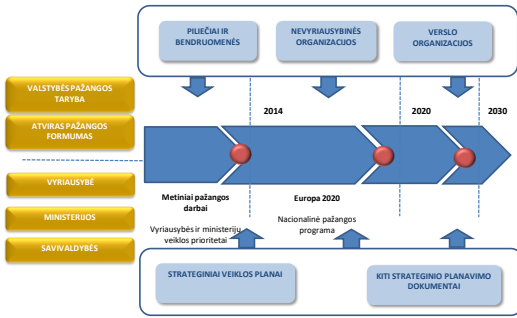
PILIEČIAI IR BENDRUOMENĖS

NEVYRIAUSYBINĖS ORGANIZACIJOS

VERSLO ORGANIZACIJOS

VALSTYBĖS PAŽANGOS TARYBA

ATVIRAS PAŽANGOS FORUMAS

VYRIAUSYBĖ

MINISTERIJOS

SAVIVALDYBĖS

2014

2020

2030

Metiniai pažangos darbai

Europa 2020

Vyriausybės ir ministerijų veiklos prioritetai

Nacionalinė pažangos programa

STRATEGINIAI VEIKLOS PLANAI

KITI STRATEGINIO PLANAVIMO DOKUMENTAI